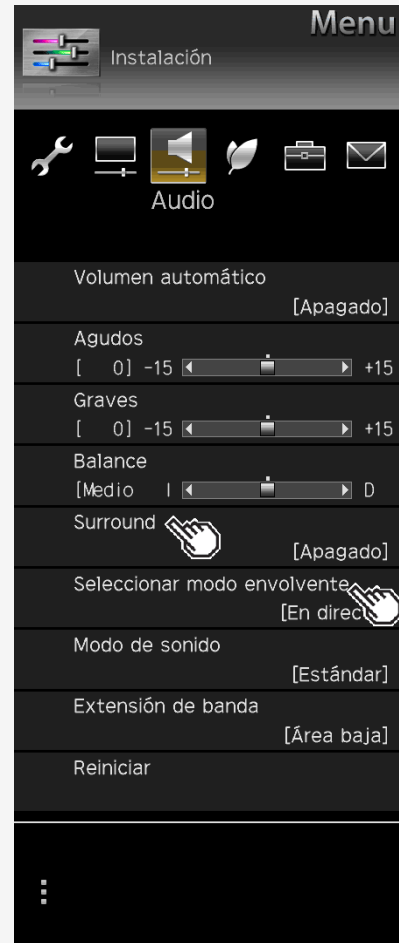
Menu
Instalación

Audio

Volumen automático
[Apagado]

Agudos
[ 0] −15 +15

Graves
[ 0] −15 +15

Balance
[Medio I D

Surround
[Apagado]

Seleccionar modo envolvente
[En direc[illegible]

Modo de sonido
[Estándar]

Extensión de banda
[Área baja]

Reiniciar